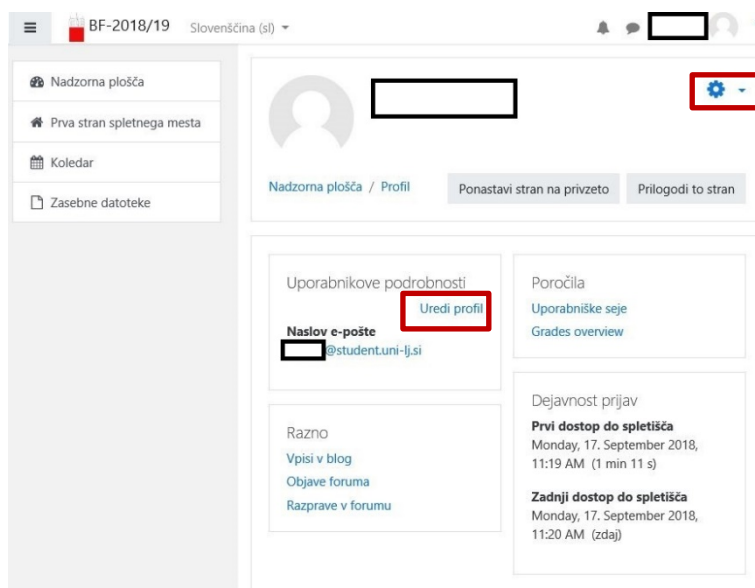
BF-2018/19 Slovenščina (sl)

Nadzorna plošča
Prva stran spletnega mesta
Koledar
Zasebne datoteke

Nadzorna plošča / Profil

Ponastavi stran na privzeto
Prilagodi to stran

Uporabnikove podrobnosti
Uredi profil
Naslov e-pošte
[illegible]@student.uni-lj.si

Razno
Vpisi v blog
Objave foruma
Razprave v forumu

Poročila
Uporabniške seje
Grades overview

Dejavnost prijav
Prvi dostop do spletišča
Monday, 17. September 2018, 11:19 AM (1 min 11 s)

Zadnji dostop do spletišča
Monday, 17. September 2018, 11:20 AM (zdaj)